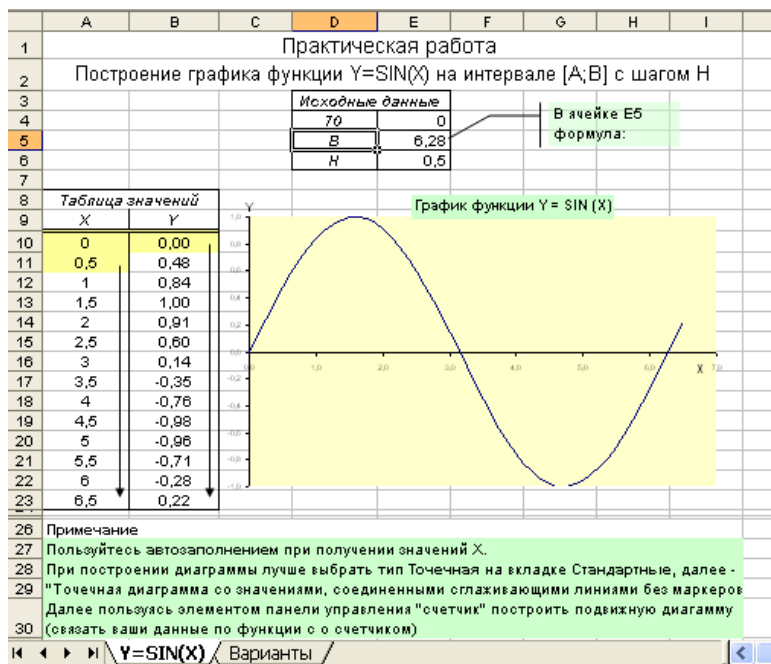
| | A | B | C | D | E | F | G | H | I |
|---|---|---|---|---|---|---|---|---|---|
| 1 | Практическая работа | | | | | | | | |
| 2 | Построение графика функции Y=SIN(X) на интервале [A;B] с шагом H | | | | | | | | |
| 3 | | | | Исходные данные | | | | | |
| 4 | | | | ТО | 0 | | В ячейке E5 | | |
| 5 | | | | B | 6,28 | | формула: | | |
| 6 | | | | H | 0,5 | | | | |
| 7 | | | | | | | | | |
| 8 | Таблица значений | | | | | | | | |
| 9 | X | Y | | | | | | | |
| 10 | 0 | 0,00 | | | | | | | |
| 11 | 0,5 | 0,48 | | | | | | | |
| 12 | 1 | 0,84 | | | | | | | |
| 13 | 1,5 | 1,00 | | | | | | | |
| 14 | 2 | 0,91 | | | | | | | |
| 15 | 2,5 | 0,60 | | | | | | | |
| 16 | 3 | 0,14 | | | | | | | |
| 17 | 3,5 | -0,35 | | | | | | | |
| 18 | 4 | -0,76 | | | | | | | |
| 19 | 4,5 | -0,98 | | | | | | | |
| 20 | 5 | -0,96 | | | | | | | |
| 21 | 5,5 | -0,71 | | | | | | | |
| 22 | 6 | -0,28 | | | | | | | |
| 23 | 6,5 | 0,22 | | | | | | | |

График функции Y = SIN (X)

Y

X

1,0 0,8 0,6 0,4 0,2 0,0 -0,2 -0,4 -0,6 -0,8 -1,0

0,0 1,0 2,0 3,0 4,0 5,0 6,0 7,0

26 Примечание
27 Пользуйтесь автозаполнением при получении значений X.
28 При построении диаграммы лучше выбрать тип Точечная на вкладке Стандартные, далее -
29 "Точечная диаграмма со значениями, соединенными сглаживающими линиями без маркеров
30 Далее пользуясь элементом панели управления "счетчик" построить подвижную диагамму (связать ваши данные по функции с о счетчиком)

Y=SIN(X) Варианты